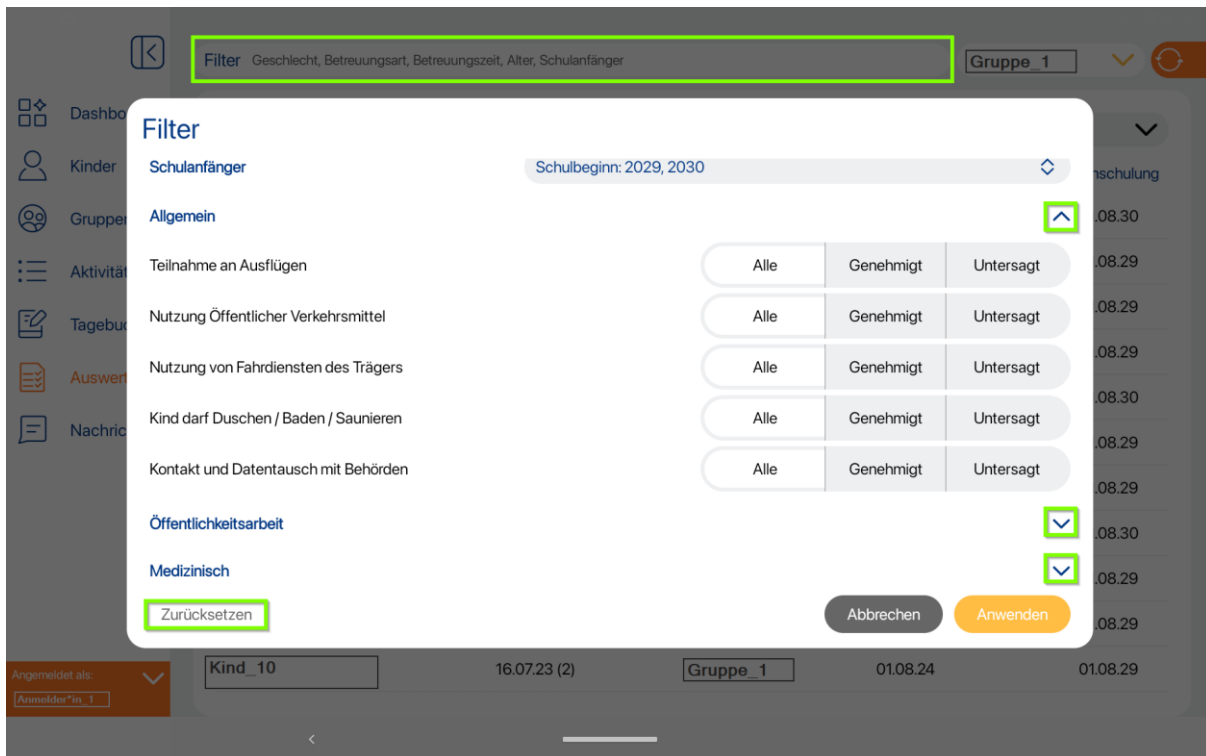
Filter Geschlecht, Betreuungsart, Betreuungszeit, Alter, Schulanfänger

Gruppe_1

Dashbo
Kinder
Gruppe
Aktivitä
Tagebu
Auswert
Nachric

Filter

Schulanfänger
Schulbeginn: 2029, 2030

Allgemein

| | | | |
|---|---|---|---|
| Teilnahme an Ausflügen | Alle | Genehmigt | Untersagt |
| Nutzung Öffentlicher Verkehrsmittel | Alle | Genehmigt | Untersagt |
| Nutzung von Fahrdiensten des Trägers | Alle | Genehmigt | Untersagt |
| Kind darf Duschen / Baden / Saunieren | Alle | Genehmigt | Untersagt |
| Kontakt und Datentausch mit Behörden | Alle | Genehmigt | Untersagt |

Öffentlichkeitsarbeit

Medizinisch

Zurücksetzen
Abbrechen
Anwenden

nschulung
01.08.30
.08.29
.08.29
.08.29
.08.30
.08.29
.08.29
.08.30
.08.29
.08.29

Kind_10 16.07.23 (2) Gruppe_1 01.08.24 01.08.29

Angemeldet als:
Anmelder*in_1

<